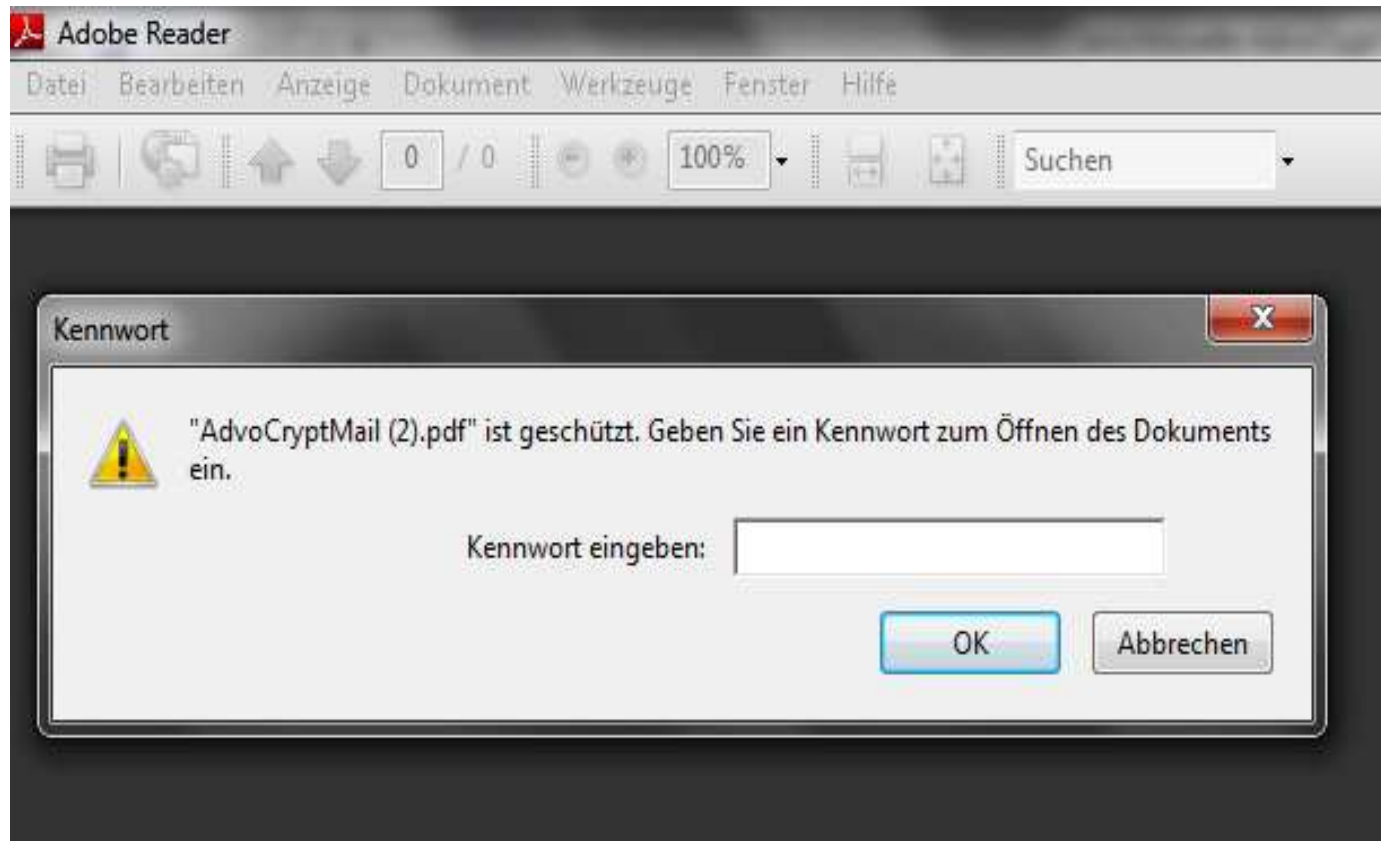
Adobe Reader

Datei Bearbeiten Anzeige Dokument Werkzeuge Fenster Hilfe

0 / 0 100% Suchen

Kennwort

"AdvoCryptMail (2).pdf" ist geschützt. Geben Sie ein Kennwort zum Öffnen des Dokuments ein.

Kennwort eingeben:

OK Abbrechen